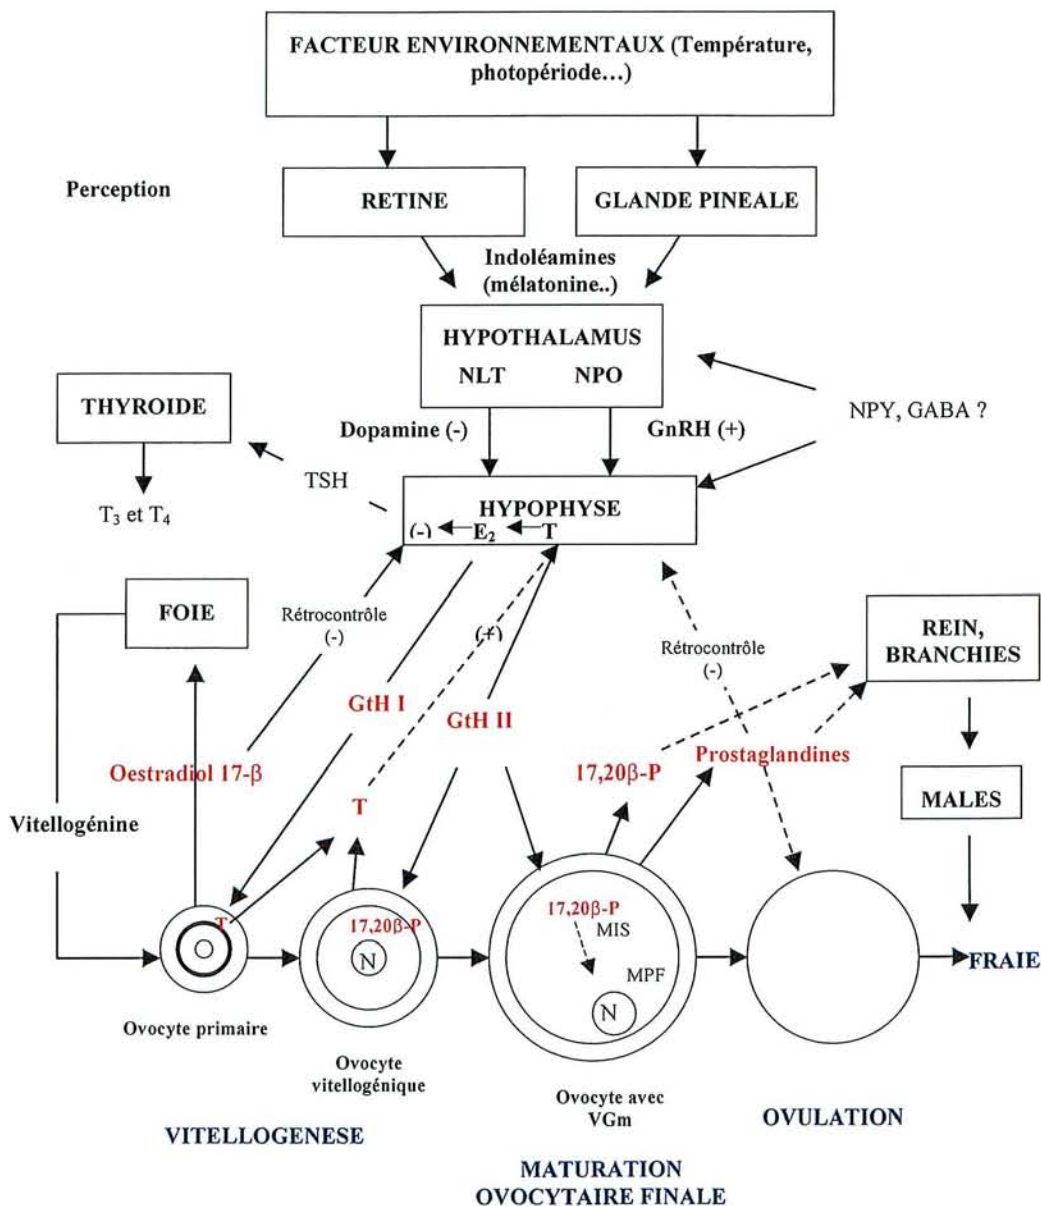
FACTEUR ENVIRONNEMENTAUX (Température, photopériode...)

Perception

RETINE

GLANDE PINEALE

Indoléamines (mélatonine..)

HYPOTHALAMUS
NLT NPO

NPY, GABA ?

THYROIDE

$T_3$ et $T_4$

Dopamine (-)

GnRH (+)

TSH

HYPOPHYSE
(-) ← $E_2$ ← T

FOIE

Rétrocontrôle (-)

(+)

Rétrocontrôle (-)

REIN, BRANCHIES

GtH I

GtH II

Oestradiol 17-β

Vitellogénine

T

17,20β-P

Prostaglandines

MALES

T

O

17,20β-P

N

17,20β-P

MIS

MPF

N

FRAIE

Ovocyte primaire

Ovocyte vitellogénique

Ovocyte avec VGm

OVULATION

VITELLOGENESE

MATURATION OVOCYTAIRE FINALE